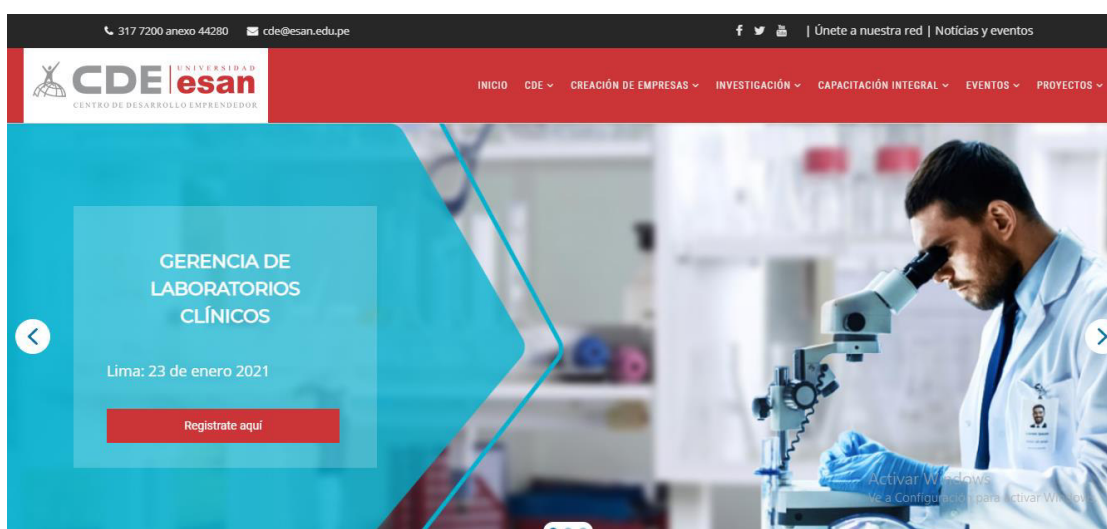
317 7200 anexo 44280 cde@esan.edu.pe

| Únete a nuestra red | Noticias y eventos

CDE UNIVERSIDAD esan CENTRO DE DESARROLLO EMPRENDEDOR

INICIO CDE CREACIÓN DE EMPRESAS INVESTIGACIÓN CAPACITACIÓN INTEGRAL EVENTOS PROYECTOS

GERENCIA DE LABORATORIOS CLÍNICOS

Lima: 23 de enero 2021

Registrate aquí

Activar Windows
Ve a Configuración para activar Windows.